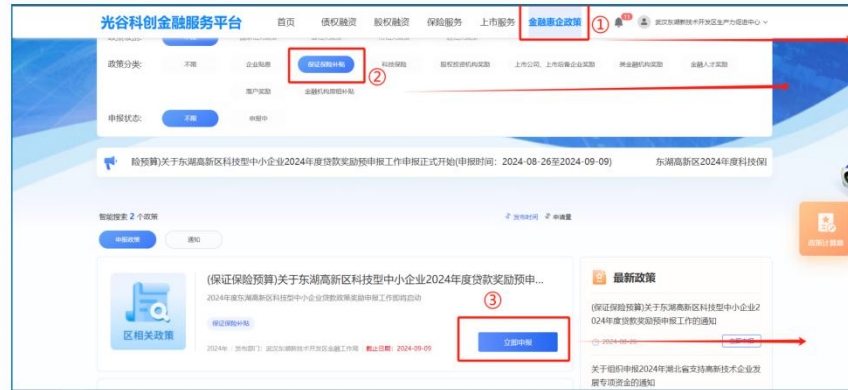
光谷科创金融服务平台

首页 债权融资 股权融资 保险服务 上市服务 金融惠企政策 ① 武汉东湖新技术开发区生产力促进中心

政策分类: 不限 企业贴息 保证保险补贴 ② 科技保险 股权投资机构奖励 上市公司、上市后备企业奖励 类金融机构奖励 金融人才奖励 落户奖励 金融机构房租补贴

申报状态: 不限 申报中

险预算)关于东湖高新区科技型中小企业2024年度贷款奖励预申报工作申报正式开始(申报时间: 2024-08-26至2024-09-09) 东湖高新区2024年度科技保

智能搜索 2 个政策

发布时间 申请量

申报政策 通知

区相关政策

(保证保险预算)关于东湖高新区科技型中小企业2024年度贷款奖励预申...

2024年度东湖高新区科技型中小企业贷款政策奖励申报工作即将启动

保证保险补贴

2024年 发布部门: 武汉东湖新技术开发区金融工作局 截止日期: 2024-09-09

③

立即申报

最新政策

(保证保险预算)关于东湖高新区科技型中小企业2024年度贷款奖励预申报工作的通知

2024-08-26

关于组织申报2024年湖北省支持高新技术企业发展专项资金的通知

政策计算器